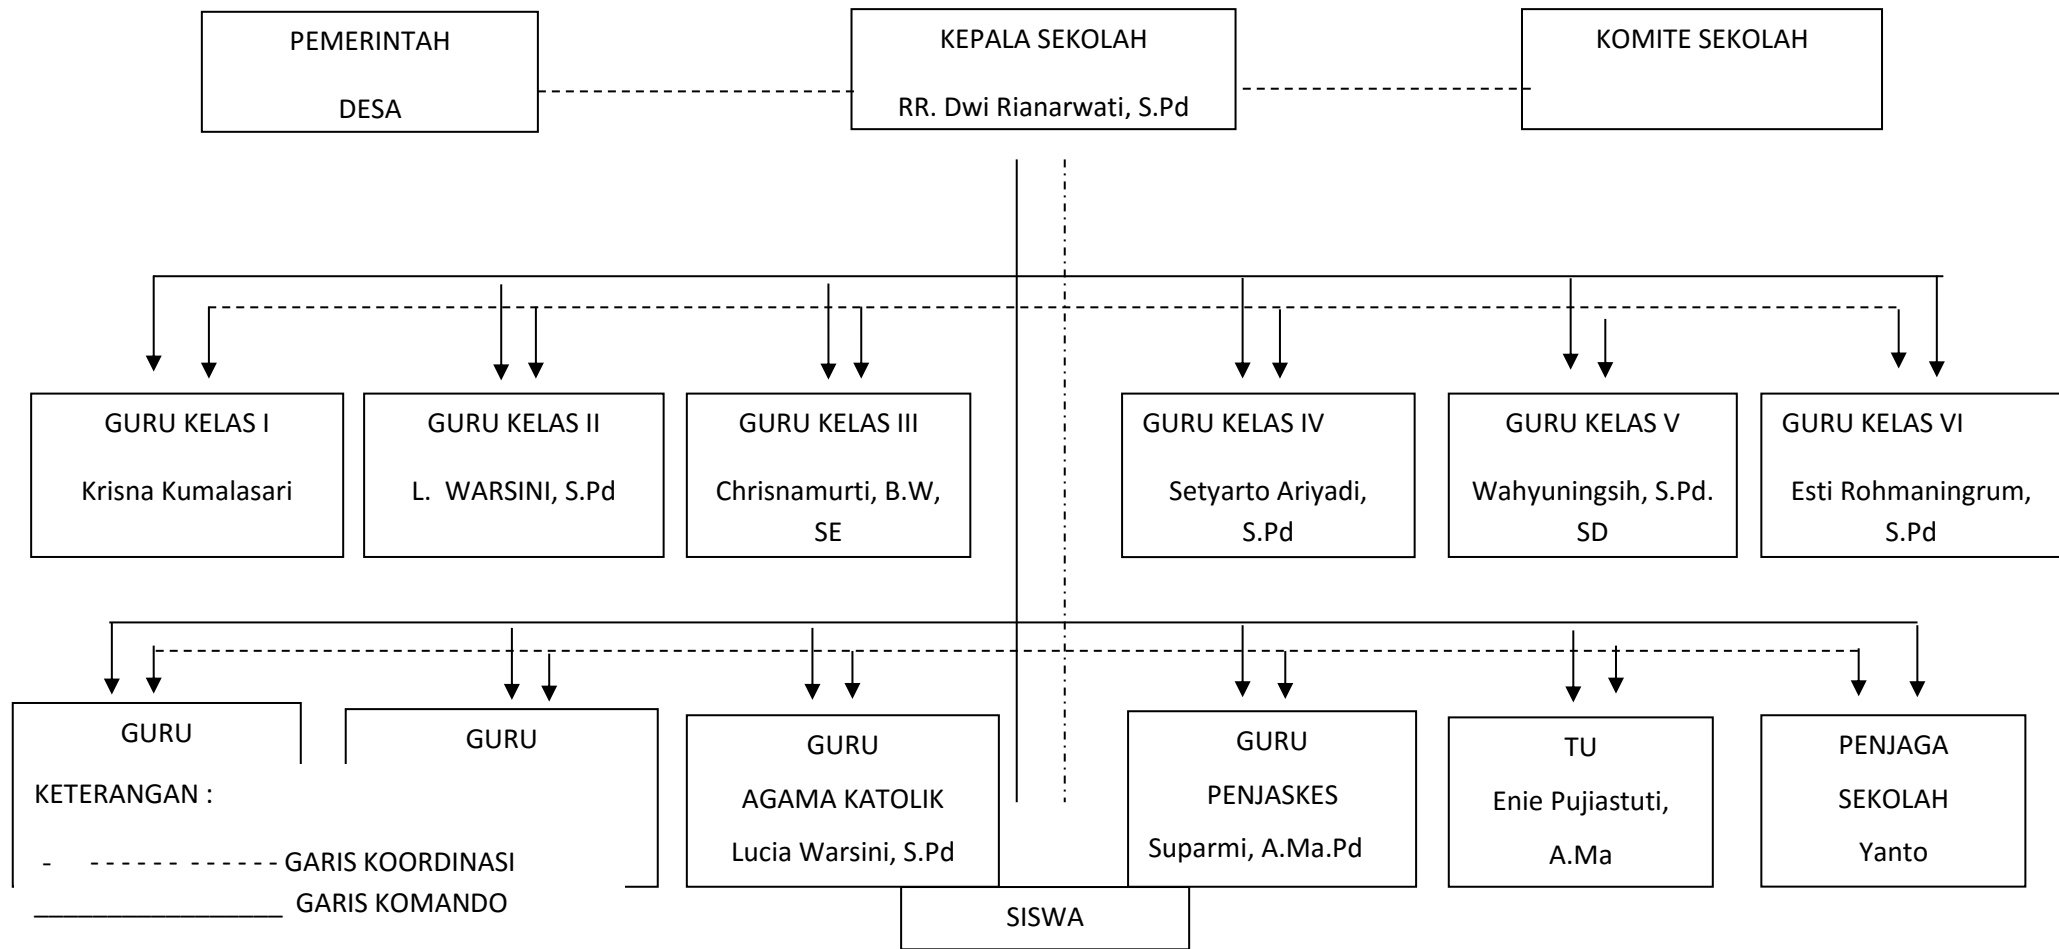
PEMERINTAH

DESA

KEPALA SEKOLAH

RR. Dwi Rianarwati, S.Pd

KOMITE SEKOLAH

GURU KELAS I

Krisna Kumalasari

GURU KELAS II

L. WARSINI, S.Pd

GURU KELAS III

Chrisnamurti, B.W, SE

GURU KELAS IV

Setyarto Ariyadi, S.Pd

GURU KELAS V

Wahyuningsih, S.Pd. SD

GURU KELAS VI

Esti Rohmaningrum, S.Pd

GURU

GURU

GURU

AGAMA KATOLIK

Lucia Warsini, S.Pd

GURU

PENJASKES

Suparmi, A.Ma.Pd

TU

Enie Pujiastuti, A.Ma

PENJAGA SEKOLAH

Yanto

KETERANGAN :

- ------------ GARIS KOORDINASI

__________________ GARIS KOMANDO

SISWA